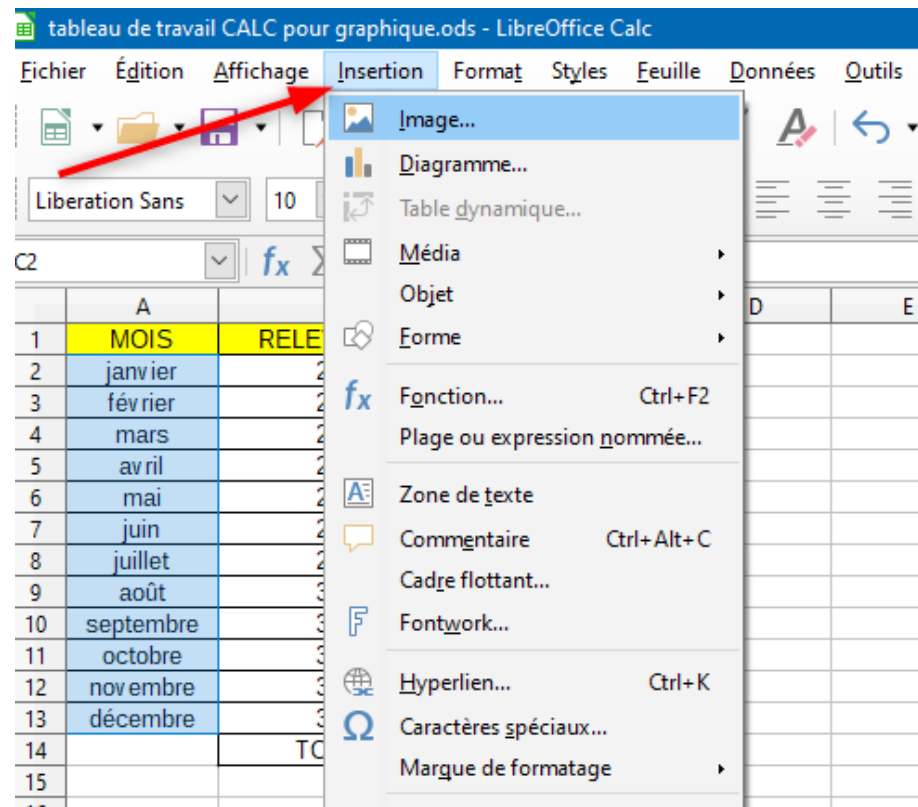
tableau de travail CALC pour graphique.ods - LibreOffice Calc

Fichier Édition Affichage Insertion Format Styles Feuille Données Outils

Liberation Sans 10

C2

| | A | |
|---|---|---|
| 1 | MOIS | RELE |
| 2 | janvier | 2 |
| 3 | février | 2 |
| 4 | mars | 2 |
| 5 | avril | 2 |
| 6 | mai | 2 |
| 7 | juin | 2 |
| 8 | juillet | 2 |
| 9 | août | 3 |
| 10 | septembre | 3 |
| 11 | octobre | 3 |
| 12 | novembre | 3 |
| 13 | décembre | 3 |
| 14 | | TO |
| 15 | | |

D E

Image...
Diagramme...
Table dynamique...
Média
Objet
Forme
Fonction... Ctrl+F2
Plage ou expression nommée...
Zone de texte
Commentaire Ctrl+Alt+C
Cadre flottant...
Fontwork...
Hyperlien... Ctrl+K
Caractères spéciaux...
Marque de formatage